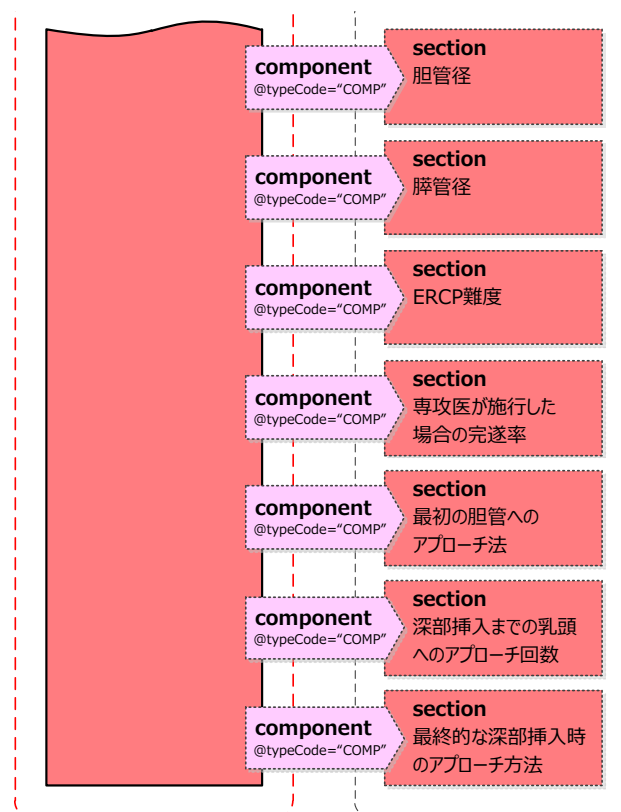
component
@typeCode="COMP"

section
胆管径

component
@typeCode="COMP"

section
膵管径

component
@typeCode="COMP"

section
ERCP難度

component
@typeCode="COMP"

section
専攻医が施行した場合の完遂率

component
@typeCode="COMP"

section
最初の胆管へのアプローチ法

component
@typeCode="COMP"

section
深部挿入までの乳頭へのアプローチ回数

component
@typeCode="COMP"

section
最終的な深部挿入時のアプローチ方法